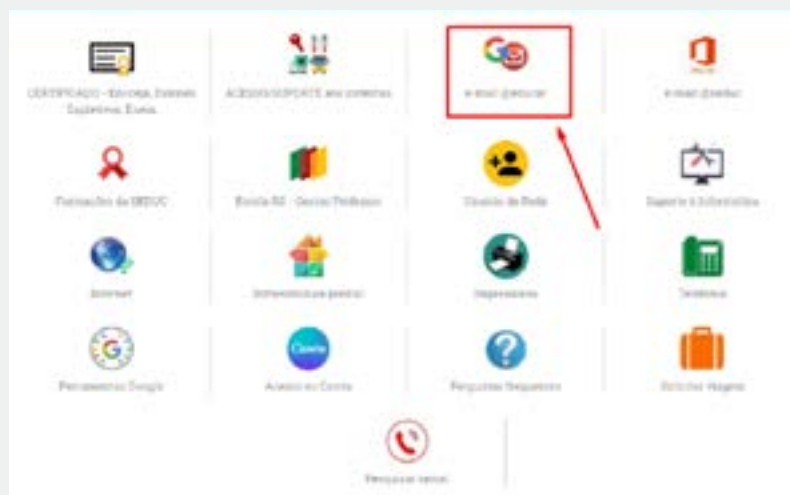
CERTIFICADO - Entrega, Exames Supletivos, Enem

ACESSO/UPDATE aos sistemas

e-mail @escolar

e-mail @seduc

Formações da SEDUC

Escola RS - Gestão Professor

Usuário de Rede

Suporte à Infraestrutura

Internet

Infraestrutura predial

Impressoras

Telefonia

Ferramentas Google

Acesso ao Canva

Perguntas frequentes

Solicitar viagens

Pesquisar ramais